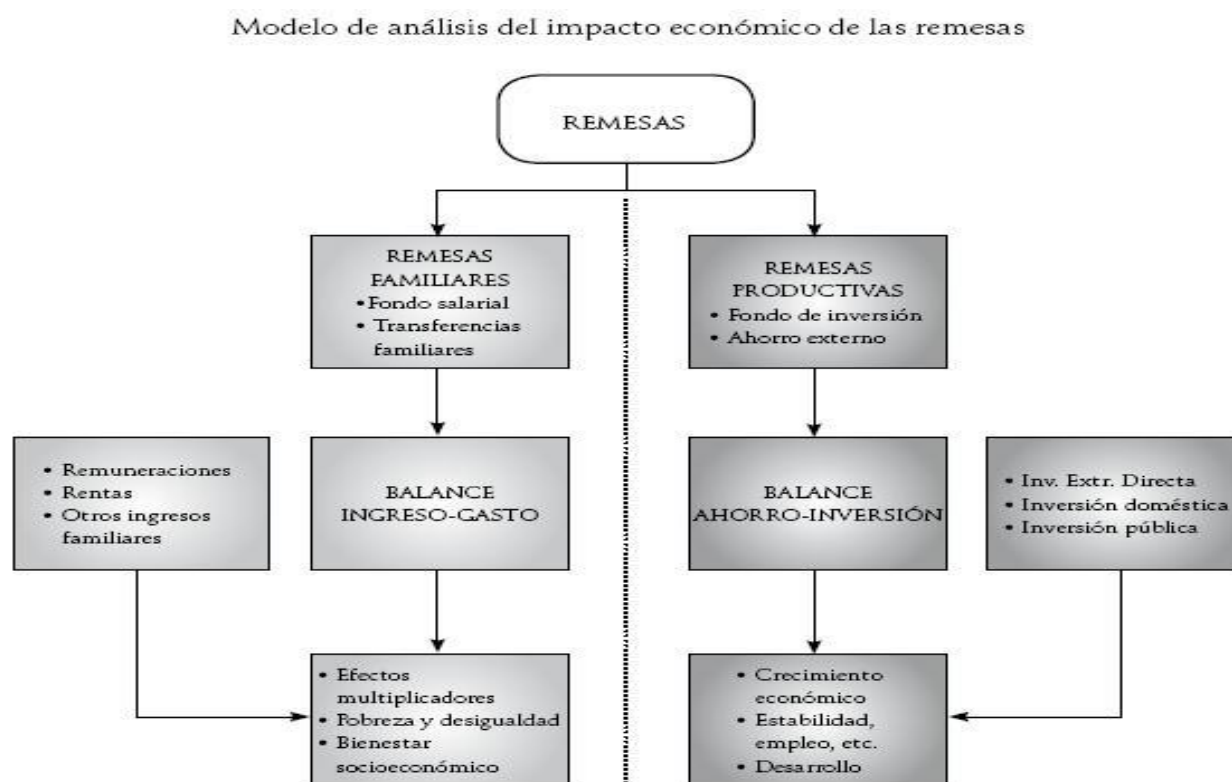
Modelo de análisis del impacto económico de las remesas

REMESAS

REMESAS FAMILIARES
• Fondo salarial
• Transferencias familiares

REMESAS PRODUCTIVAS
• Fondo de inversión
• Ahorro externo

• Remuneraciones
• Rentas
• Otros ingresos familiares

BALANCE INGRESO-GASTO

BALANCE AHORRO-INVERSIÓN

• Inv. Extr. Directa
• Inversión doméstica
• Inversión pública

• Efectos multiplicadores
• Pobreza y desigualdad
• Bienestar socioeconómico

• Crecimiento económico
• Estabilidad, empleo, etc.
• Desarrollo